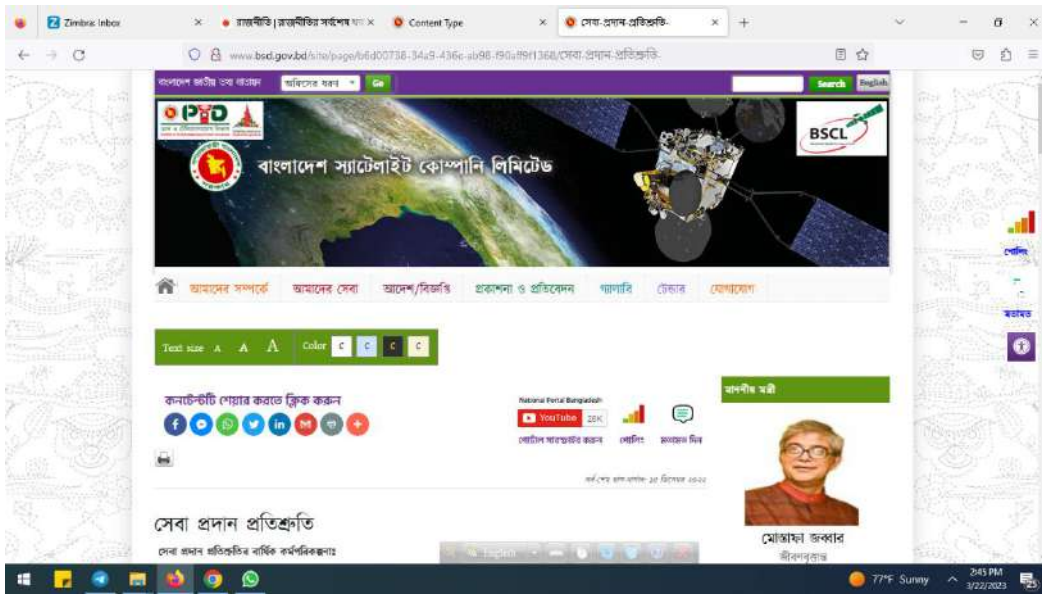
Zimbra: Inbox ×
রাজনীতি | রাজনীতির সর্বশেষ খ ×
Content Type ×
সেবা-প্রদান-প্রতিশ্রুতি- ×
+

www.bscl.gov.bd/site/page/b6d00738-34a9-436c-ab98-f90a f9f1368/সেবা-প্রদান-প্রতিশ্রুতি-

বাংলাদেশ জাতীয় তথ্য বাতায়ন
অফিসের ধরন
Go
Search
English

BSCL
বাংলাদেশ স্যাটেলাইট কোম্পানি লিমিটেড

আমাদের সম্পর্কে
আমাদের সেবা
আদেশ/বিজ্ঞপ্তি
প্রকাশনা ও প্রতিবেদন
গ্যালারি
টেন্ডার
যোগাযোগ

Text size A A A
Color C C C C

কনটেন্টটি শেয়ার করতে ক্লিক করুন

National Portal Bangladesh
YouTube 28K
পোর্টাল ব্যবহারকারী করুন
পোলিং
মতামত দিন

সর্বশেষ হাল-নাগাদ: ১৫ ডিসেম্বর ২০২২

মাননীয় মন্ত্রী

সেবা প্রদান প্রতিশ্রুতি
সেবা প্রদান প্রতিশ্রুতির বার্ষিক কর্মপরিকল্পনাঃ

মোস্তাফা জব্বার
জীবনবৃত্তান্ত

পোলিং
মতামত

77°F Sunny
2:45 PM
3/22/2023